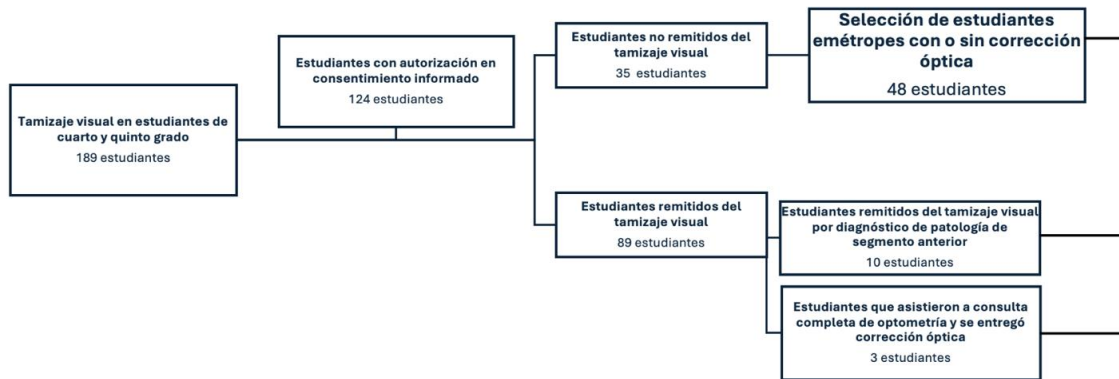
Tamizaje visual en estudiantes de cuarto y quinto grado
189 estudiantes

Estudiantes con autorización en consentimiento informado
124 estudiantes

Estudiantes no remitidos del tamizaje visual
35 estudiantes

Selección de estudiantes emétropes con o sin corrección óptica
48 estudiantes

Estudiantes remitidos del tamizaje visual
89 estudiantes

Estudiantes remitidos del tamizaje visual por diagnóstico de patología de segmento anterior
10 estudiantes

Estudiantes que asistieron a consulta completa de optometría y se entregó corrección óptica
3 estudiantes